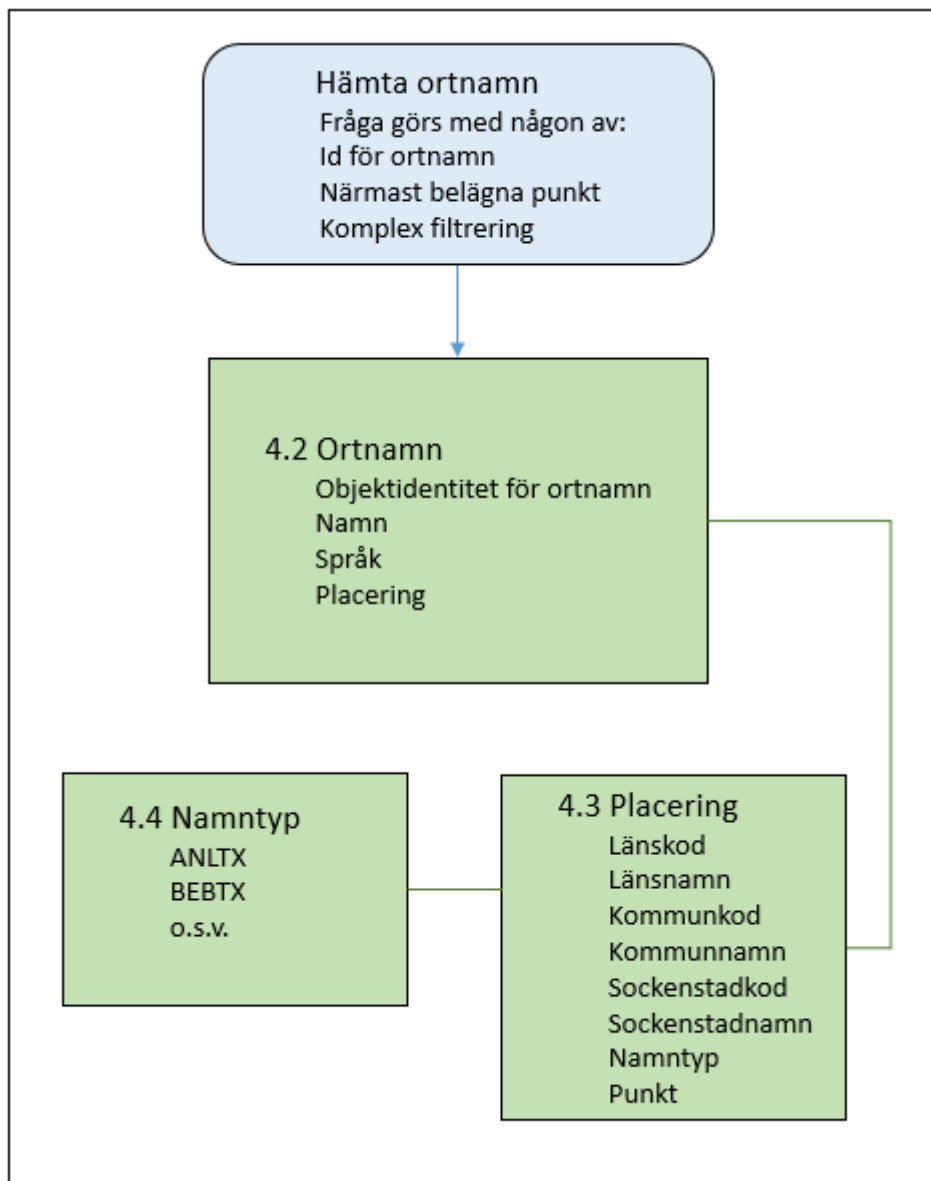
Hämta ortnamn
Fråga görs med någon av:
Id för ortnamn
Närmast belägna punkt
Komplex filtrering

4.2 Ortnamn
Objektidentitet för ortnamn
Namn
Språk
Placering

4.4 Namntyp
ANLTX
BEBTX
o.s.v.

4.3 Placering
Länskod
Länsnamn
Kommunkod
Kommunnamn
Sockenstadkod
Sockenstadnamn
Namntyp
Punkt